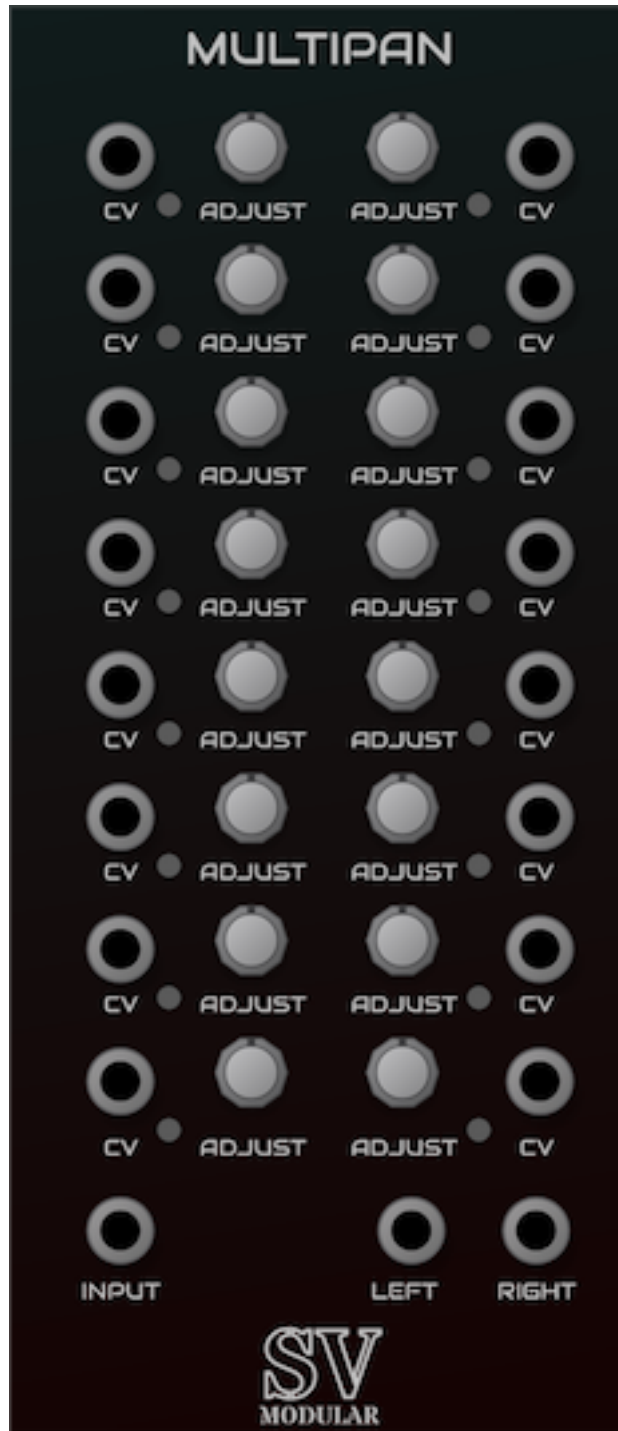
MULTIPAN

CV ADJUST ADJUST CV

CV ADJUST ADJUST CV

CV ADJUST ADJUST CV

CV ADJUST ADJUST CV

CV ADJUST ADJUST CV

CV ADJUST ADJUST CV

CV ADJUST ADJUST CV

CV ADJUST ADJUST CV

INPUT LEFT RIGHT

SV
MODULAR